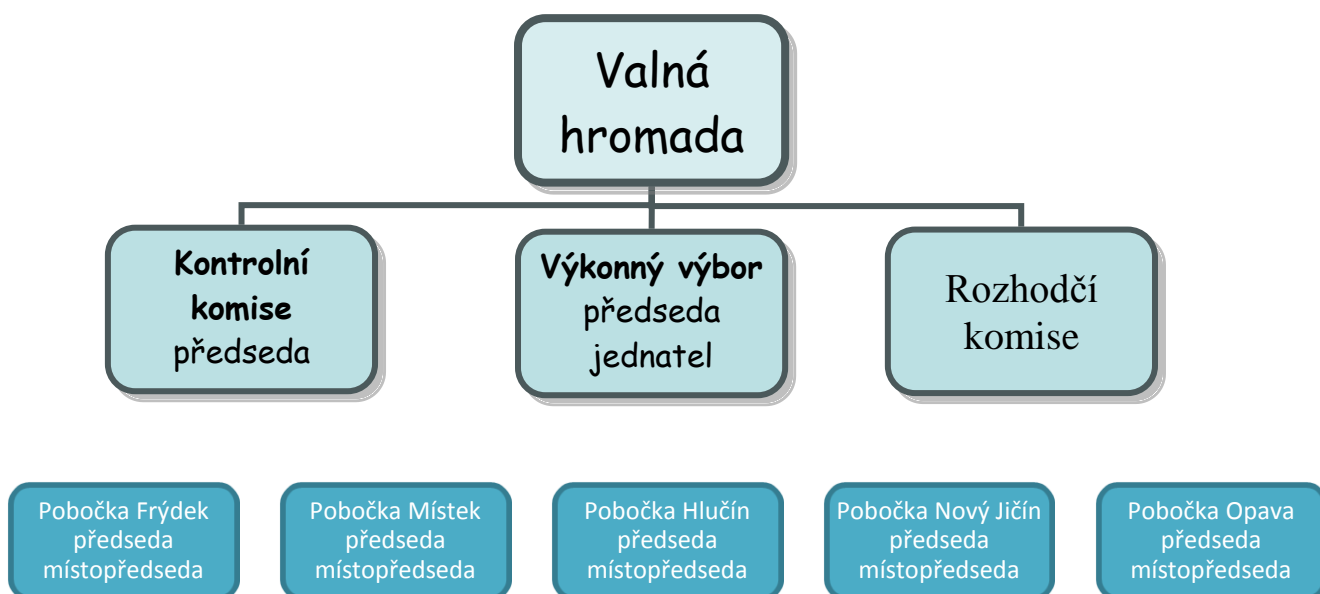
Valná hromada

Kontrolní komise
předseda

Výkonný výbor
předseda
jednatel

Rozhodčí komise

Pobočka Frýdek
předseda
místopředseda

Pobočka Místek
předseda
místopředseda

Pobočka Hlučín
předseda
místopředseda

Pobočka Nový Jičín
předseda
místopředseda

Pobočka Opava
předseda
místopředseda